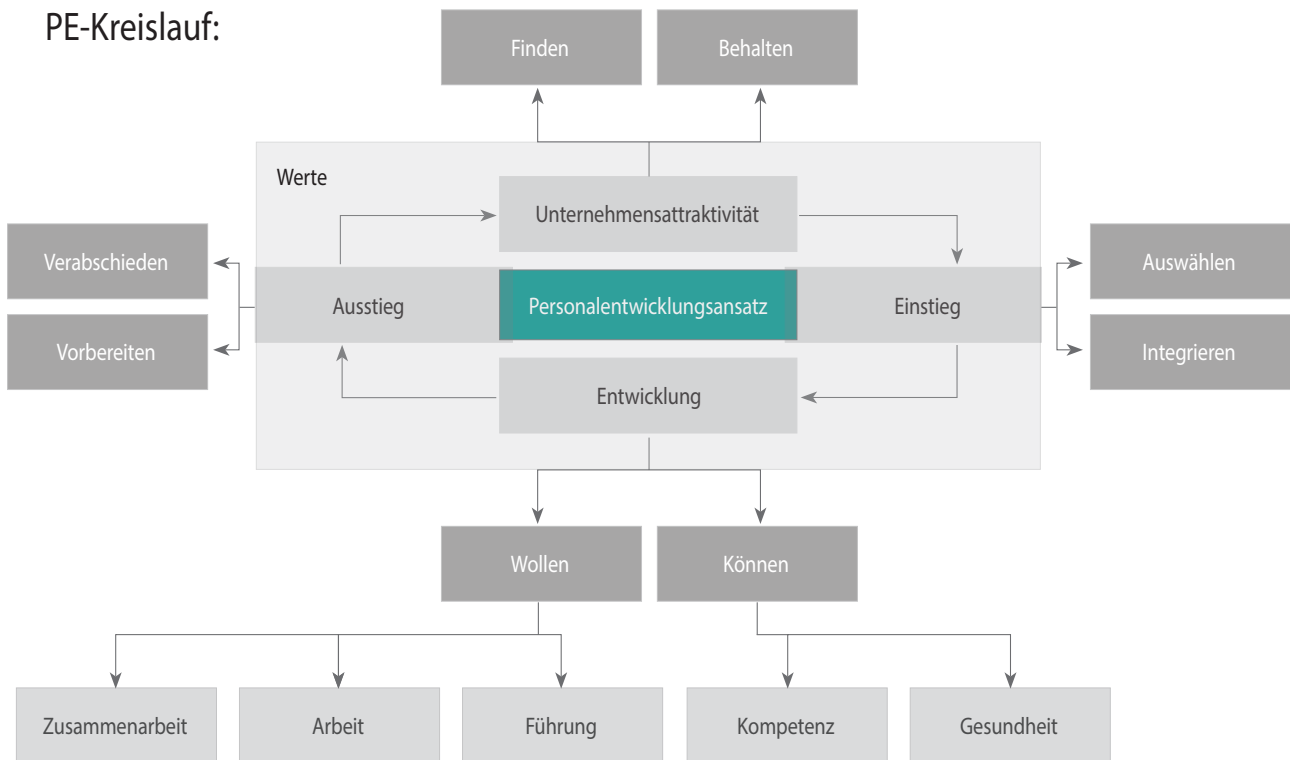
PE-Kreislauf:

Finden

Behalten

Werte

Unternehmensattraktivität

Verabschieden

Vorbereiten

Ausstieg

Personalentwicklungsansatz

Einstieg

Auswählen

Integrieren

Entwicklung

Wollen

Können

Zusammenarbeit

Arbeit

Führung

Kompetenz

Gesundheit